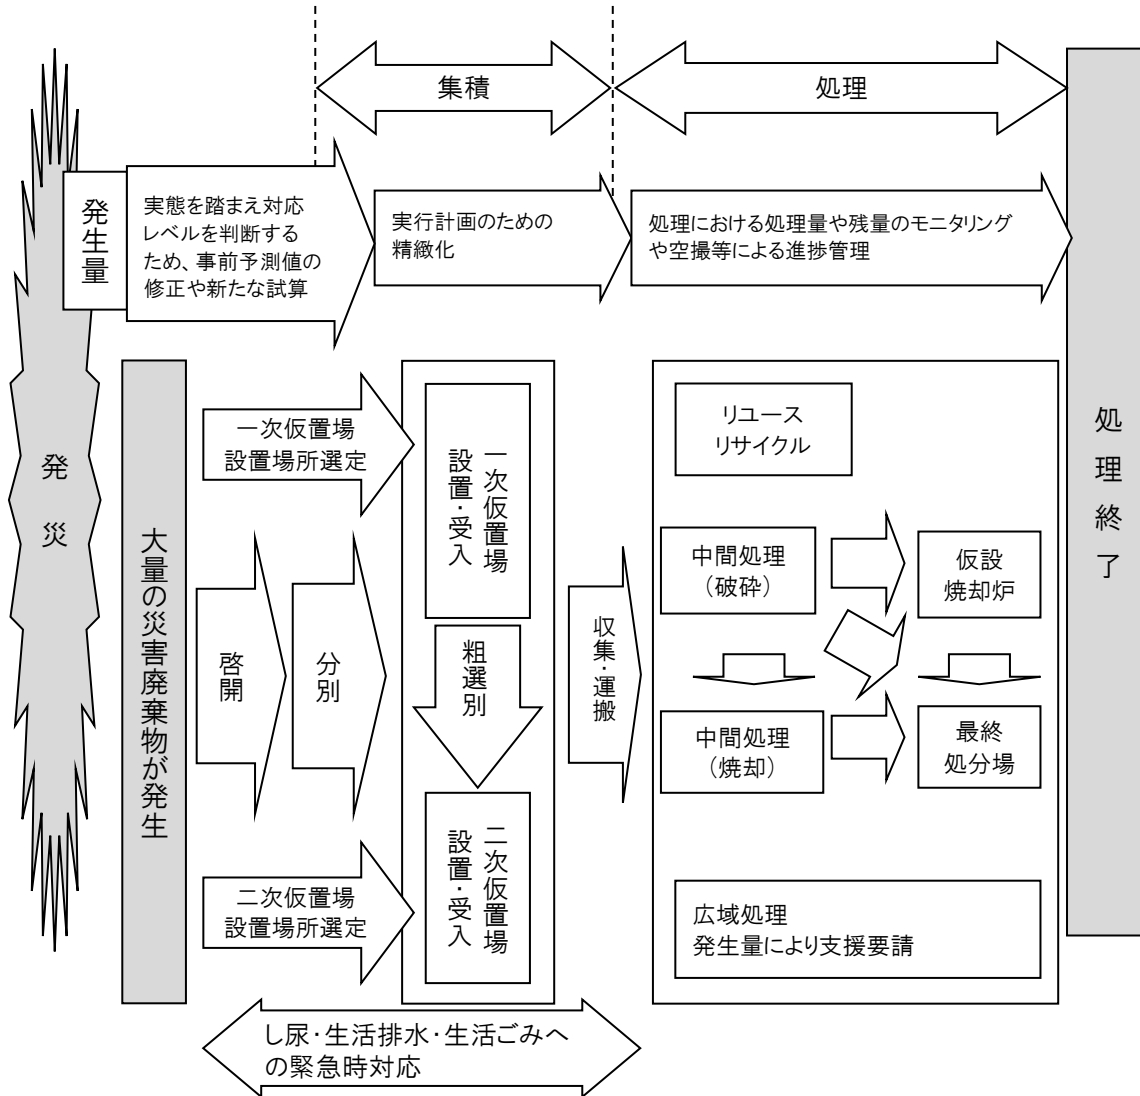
集積

処理

発災

発生量

実態を踏まえ対応レベルを判断するため、事前予測値の修正や新たな試算

実行計画のための精緻化

処理における処理量や残量のモニタリングや空撮等による進捗管理

処理終了

大量の災害廃棄物が発生

一次仮置場設置場所選定

啓開

分別

二次仮置場設置場所選定

一次仮置場設置・受入

粗選別

二次仮置場設置・受入

収集・運搬

リユースリサイクル

中間処理（破砕）

仮設焼却炉

中間処理（焼却）

最終処分場

広域処理
発生量により支援要請

し尿・生活排水・生活ごみへの緊急時対応